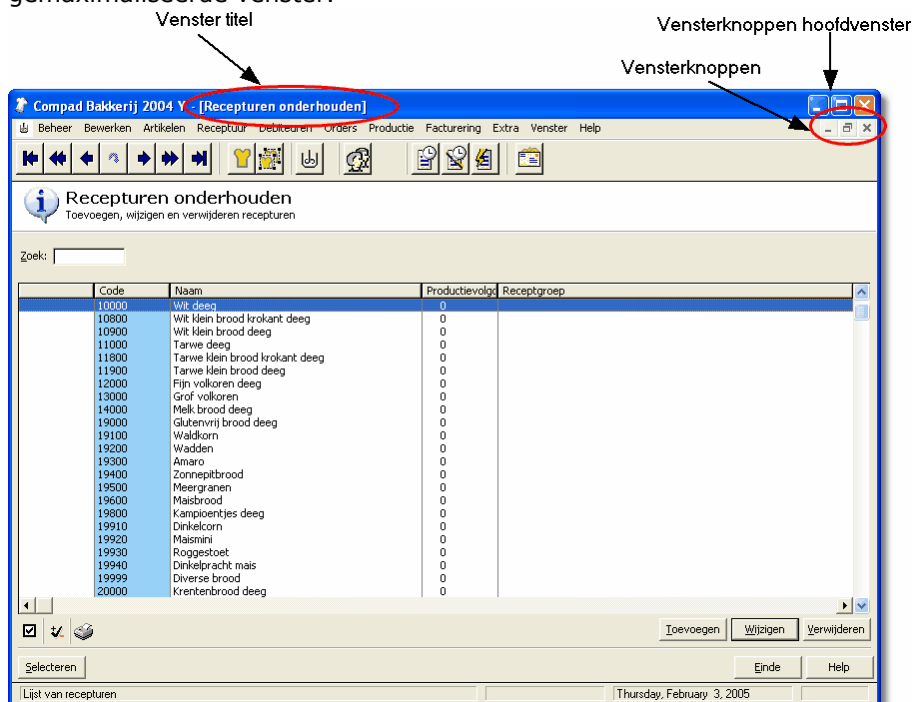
gemaximaliseerde venster.

Venster titel

Vensterknoppen hoofdvenster

Vensterknoppen

Compad Bakkerij 2004 Y - [Recepturen onderhouden]

Beheer Bewerken Artikelen Receptuur Debiteuren Orders Productie Facturering Extra Venster Help

Recepturen onderhouden
Toevoegen, wijzigen en verwijderen recepturen

Zoek:

| Code | Naam | Productievolgo | Receptgroep |
|---|---|---|---|
| 10000 | Wit deeg | 0 | |
| 10800 | Wit klein brood krokant deeg | 0 | |
| 10900 | Wit klein brood deeg | 0 | |
| 11000 | Tarwe deeg | 0 | |
| 11800 | Tarwe klein brood krokant deeg | 0 | |
| 11900 | Tarwe klein brood deeg | 0 | |
| 12000 | Fijn volkoren deeg | 0 | |
| 13000 | Grof volkoren | 0 | |
| 14000 | Melk brood deeg | 0 | |
| 19000 | Glutenvrij brood deeg | 0 | |
| 19100 | Waldkorn | 0 | |
| 19200 | Wadden | 0 | |
| 19300 | Amaro | 0 | |
| 19400 | Zonnepitbrood | 0 | |
| 19500 | Meergranen | 0 | |
| 19600 | Maisbrood | 0 | |
| 19800 | Kampioentjes deeg | 0 | |
| 19910 | Dinkelcorn | 0 | |
| 19920 | Maismini | 0 | |
| 19930 | Roggestoet | 0 | |
| 19940 | Dinkelpracht mais | 0 | |
| 19999 | Diverse brood | 0 | |
| 20000 | Krentenbrood deeg | 0 | |

Toevoegen Wijzigen Verwijderen

Selecteren Einde Help

Lijst van recepturen Thursday, February 3, 2005